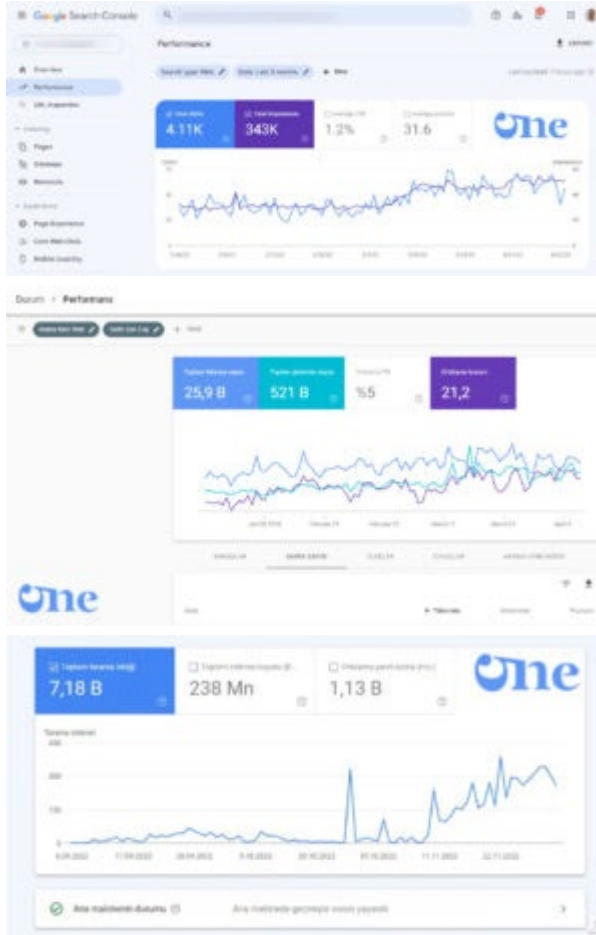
Google Search Console

Performance

EXPORT

Overview
Performance
URL inspection
Indexing
Pages
Sitemaps
Removals
Experience
Page Experience
Core Web Vitals
Mobile Usability

Search type: Web
Date: Last 3 months
+ New

Total clicks
4.11K
Total impressions
343K
Average CTR
1.2%
Average position
31.6

One

Durum › Performans

+ Yeni

Toplam tıklama sayısı
25,9 B
Toplam gösterim sayısı
521 B
Ortalama TO
%5
Ortalama konum
21,2

One

Toplam tarama isteği
7,18 B
Toplam indirme boyutu (B)
238 Mn
Ortalama yanıt süresi (ms)
1,13 B

One

Tarama istekleri
300
200
100
0

Ana makinenin durumu
Ana makinede geçmişte sorun yaşandı